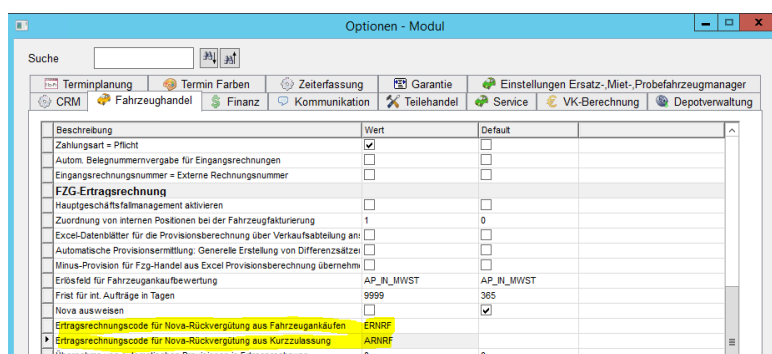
Optionen - Modul

Suche

Terminplanung | Termin Farben | Zeiterfassung | Garantie | Einstellungen Ersatz-,Miet-,Probefahrzeugmanager
CRM | Fahrzeughandel | Finanz | Kommunikation | Teilehandel | Service | VK-Berechnung | Depotverwaltung

| Beschreibung | Wert | Default |
|---|---|---|
| Zahlungsart = Pflicht | ☑ | ☐ |
| Autom. Belegnummernvergabe für Eingangsrechnungen | ☐ | ☐ |
| Eingangsrechnungsnummer = Externe Rechnungsnummer | ☐ | ☐ |
| FZG-Ertragsrechnung | | |
| Hauptgeschäftsfallmanagement aktivieren | ☐ | ☐ |
| Zuordnung von internen Positionen bei der Fahrzeugfakturierung | 1 | 0 |
| Excel-Datenblätter für die Provisionsberechnung über Verkaufsabteilung an | ☐ | ☐ |
| Automatische Provisionsermittlung: Generelle Erstellung von Differenzsätze | ☐ | ☐ |
| Minus-Provision für Fzg-Handel aus Excel Provisionsberechnung übernehm | ☐ | ☐ |
| Erlösfeld für Fahrzeugankaufbewertung | AP_IN_MWST | AP_IN_MWST |
| Frist für int. Aufträge in Tagen | 9999 | 365 |
| Nova ausweisen | ☐ | ☑ |
| Ertragsrechnungscode für Nova-Rückvergütung aus Fahrzeugankäufen | ERNRF | |
| Ertragsrechnungscode für Nova-Rückvergütung aus Kurzzulassung | ARNRF | |